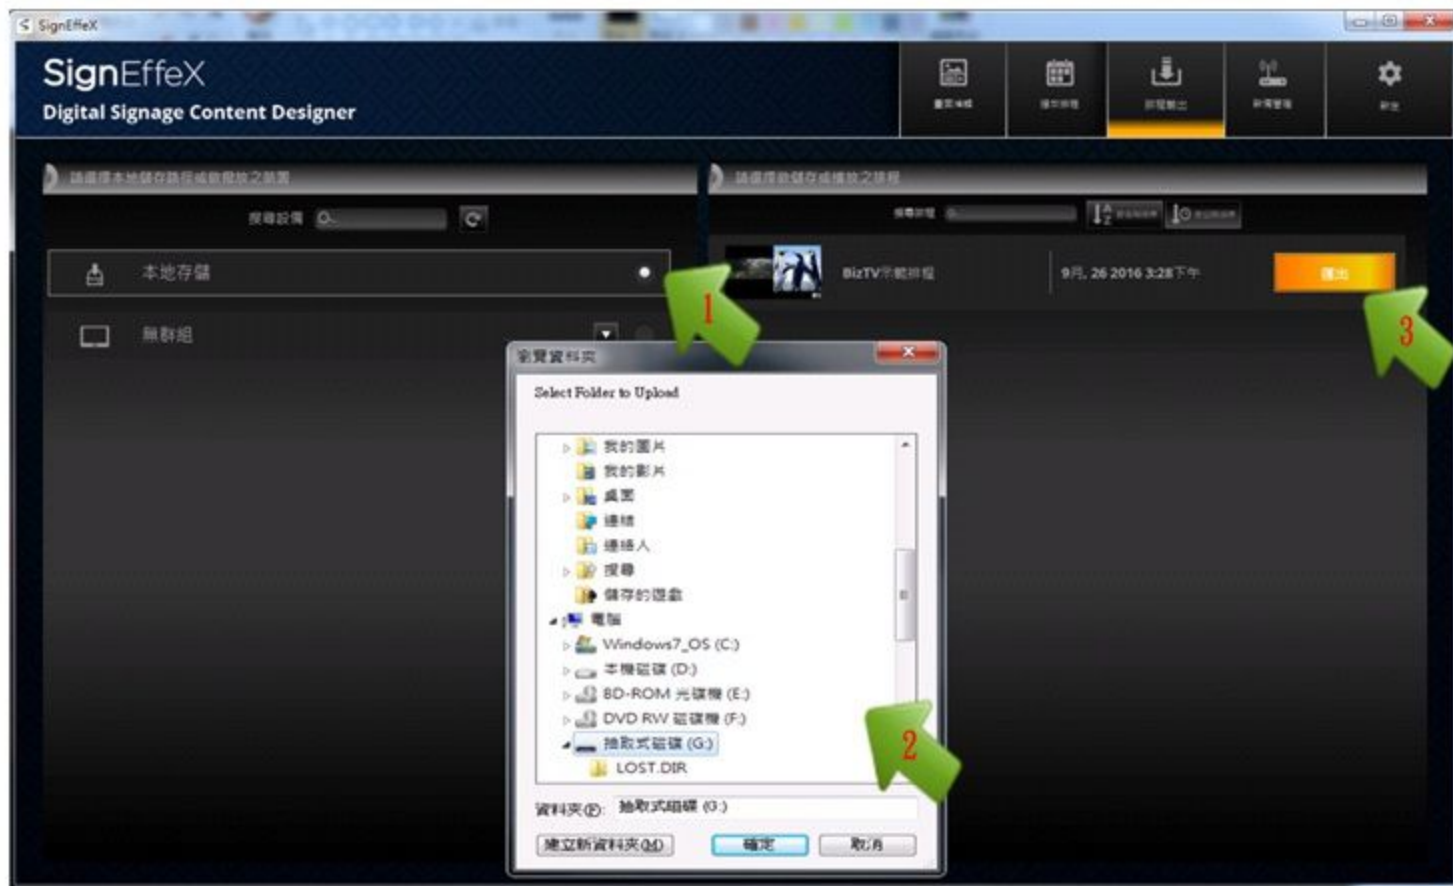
SignEffeX

SignEffeX
Digital Signage Content Designer

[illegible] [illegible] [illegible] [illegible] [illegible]

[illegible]

搜尋設備

本地存儲

無群組

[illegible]

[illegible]

BizTV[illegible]

9月, 26 2016 3:28下午

匯出

1

3

瀏覽資料夾

Select Folder to Upload

我的圖片
我的影片
桌面
連結
連絡人
搜尋
儲存的遊戲
電腦
Windows7_OS (C:)
本機磁碟 (D:)
BD-ROM 光碟機 (E:)
DVD RW 磁碟機 (F:)
抽取式磁碟 (G:)
LOST.DIR

2

資料夾(F): 抽取式磁碟 (G:)

建立新資料夾(M)
確定
取消